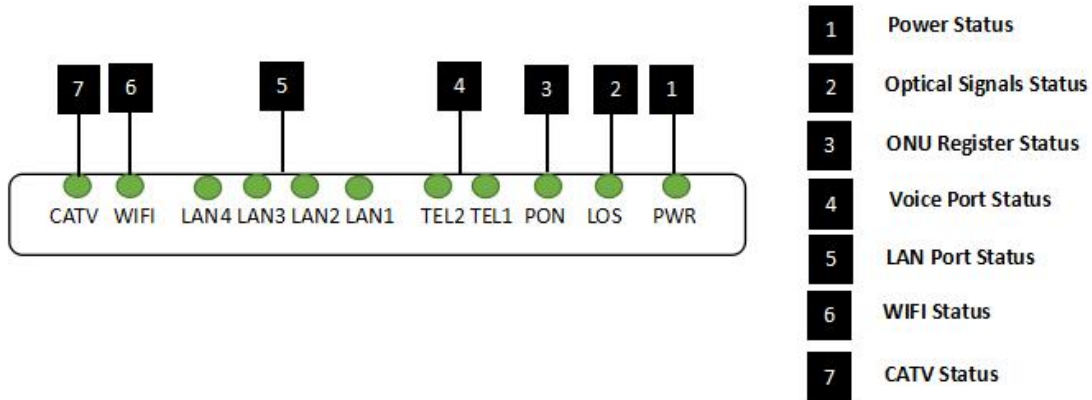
7 6 5 4 3 2 1

CATV WIFI LAN4 LAN3 LAN2 LAN1 TEL2 TEL1 PON LOS PWR

1 Power Status

2 Optical Signals Status

3 ONU Register Status

4 Voice Port Status

5 LAN Port Status

6 WIFI Status

7 CATV Status